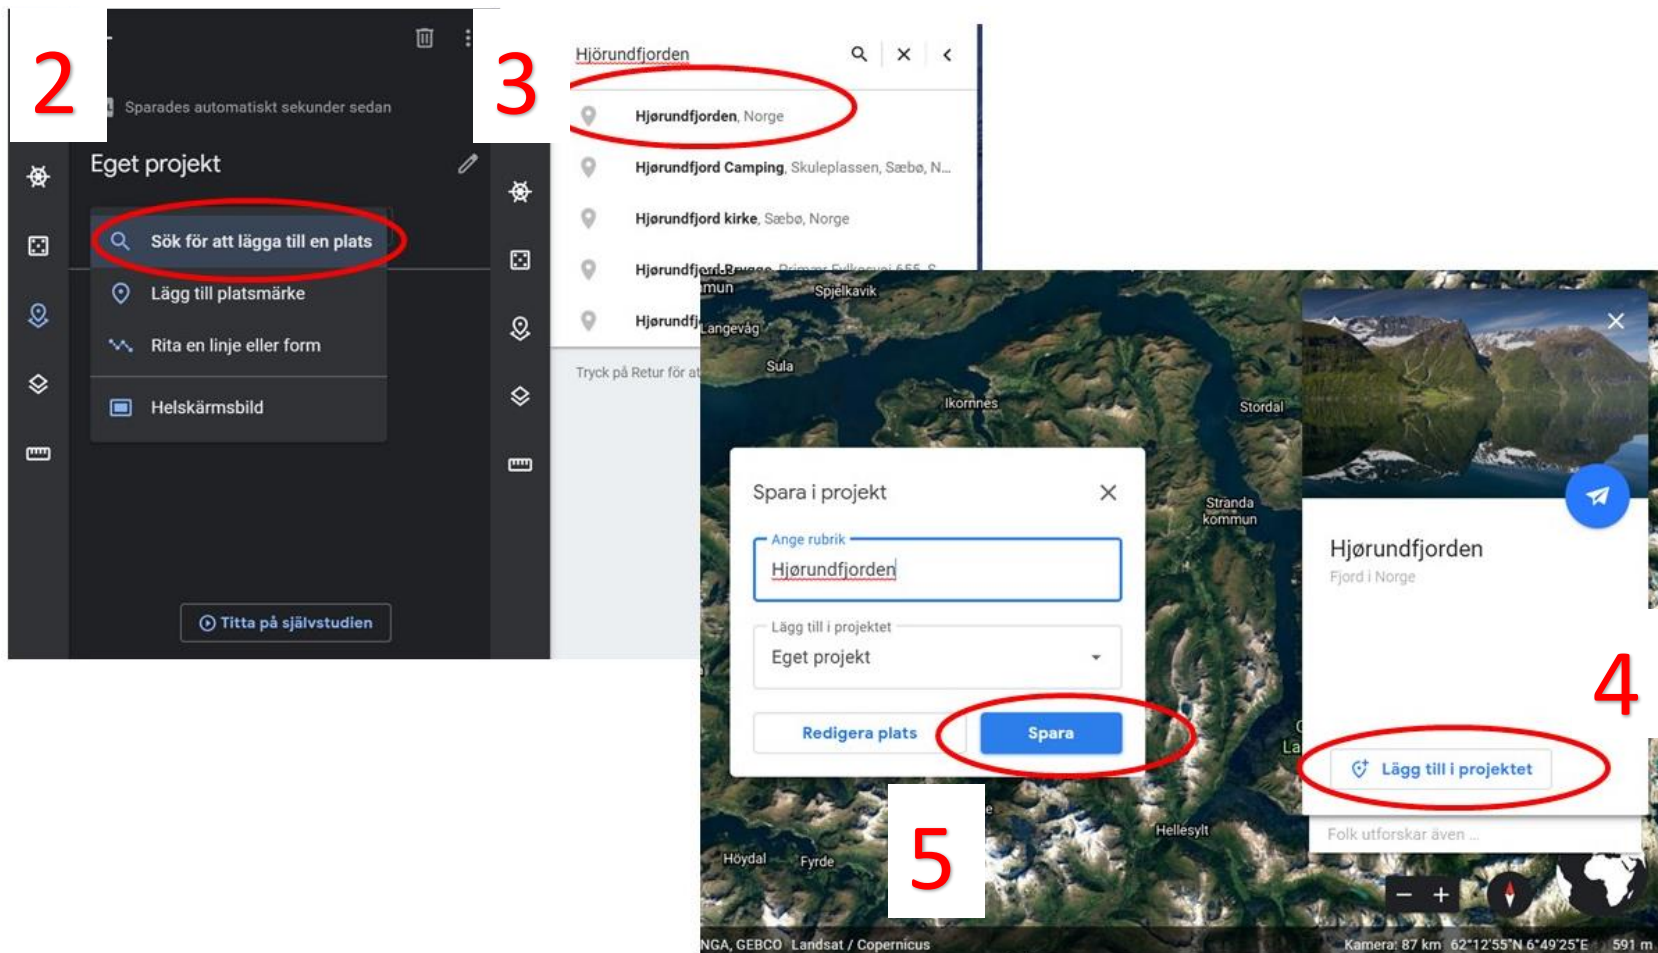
2

Sparades automatiskt sekunder sedan

Eget projekt

Sök för att lägga till en plats

Lägg till platsmärke

Rita en linje eller form

Helskärmsbild

Titta på självstudien

3

Hjörundfjorden

Hjørundfjorden, Norge

Hjørundfjord Camping, Skuleplassen, Sæbø, N...

Hjørundfjord kirke, Sæbø, Norge

Hjørundfjord Brygge, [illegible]

Hjørundfj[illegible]

Tryck på Retur för at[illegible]

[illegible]mun
Spjelkavik
Langevåg
Sula
Ikornnes
Stordal
Stranda kommun
Hellesylt
Höydal
Fyrde

Spara i projekt

Ange rubrik
Hjørundfjorden

Lägg till i projektet
Eget projekt

Redigera plats
Spara

5

Hjørundfjorden
Fjord i Norge

4

Lägg till i projektet

Folk utforskar även ...

NGA, GEBCO Landsat / Copernicus
Kamera: 87 km 62°12'55"N 6°49'25"E 591 m